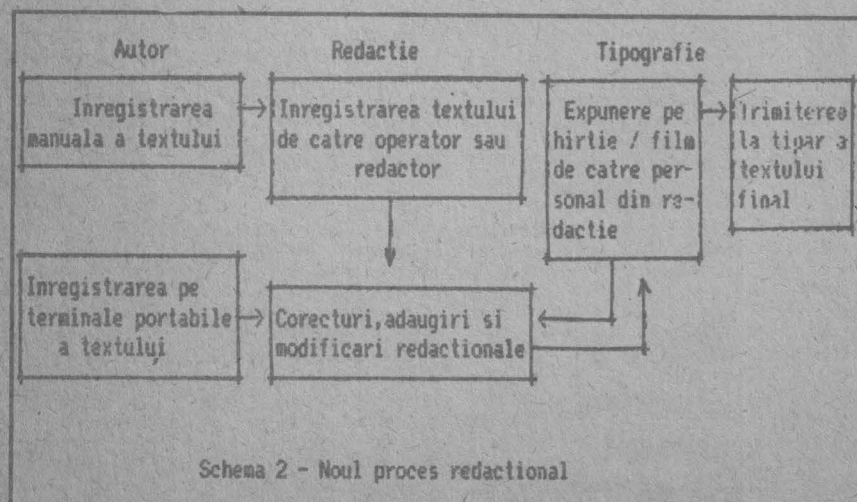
Autor

Redactie

Tipografie

Inregistrarea manuala a textului

Inregistrarea textului de catre operator sau redactor

Expunere pe hirtie / film de catre personal din redactie

Trimiterea la tipar a textului final

Inregistrarea pe terminale portabile a textului

Corecturi,adaugiri si modificari redactionale

Schema 2 - Noul proces redactional